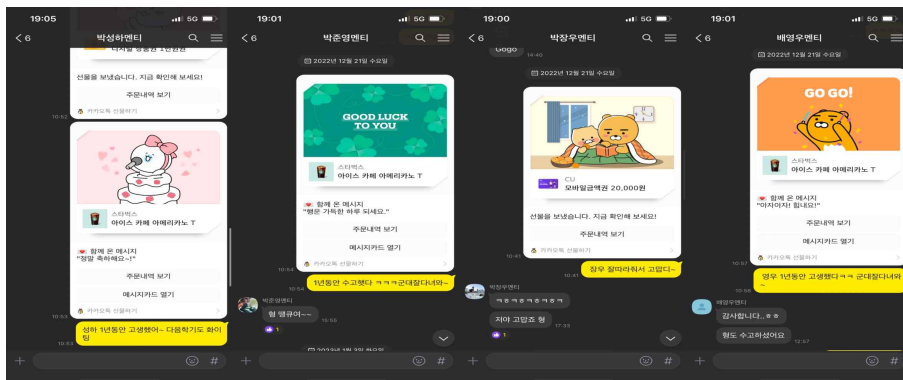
19:05
< 6
박성하멘티
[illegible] 1만원권
선물을 보냈습니다. 지금 확인해 보세요!
주문내역 보기
카카오톡 선물하기
10:52
스타벅스
아이스 카페 아메리카노 T
함께 온 메시지
"정말 축하해요~!"
주문내역 보기
메시지카드 열기
카카오톡 선물하기
10:53
성하 1년동안 고생했어~ 다음학기도 화이팅
10:53
+
#

19:01
< 6
박준영멘티
2022년 12월 21일 수요일
GOOD LUCK TO YOU
스타벅스
아이스 카페 아메리카노 T
함께 온 메시지
"행운 가득한 하루 되세요."
주문내역 보기
메시지카드 열기
카카오톡 선물하기
10:54
1년동안 수고했다 ㅋㅋㅋ군대잘다녀와~
10:54
박준영멘티
형 땡큐여~~
15:55
1
2023년 1월 2일 월요일
+
#

19:00
< 6
박장우멘티
Gogo
14:40
2022년 12월 21일 수요일
CU
모바일금액권 20,000원
선물을 보냈습니다. 지금 확인해 보세요!
주문내역 보기
카카오톡 선물하기
10:41
장우 잘따라와줘서 고맙다~
10:41
박장우멘티
ㅋㅋㅋㅋㅋㅋㅋㅋ
저야 고맙죠 형
17:33
1
+
#

19:01
< 6
배영우멘티
2022년 12월 21일 수요일
GO GO!
스타벅스
아이스 카페 아메리카노 T
함께 온 메시지
"아자아자! 힘내요!"
주문내역 보기
메시지카드 열기
카카오톡 선물하기
10:57
영우 1년동안 고생했다ㅋㅋ 군대잘다녀와 ~
10:58
배영우멘티
감사합니다.ㅎㅎ
형도 수고하셨어요
12:57
+
#